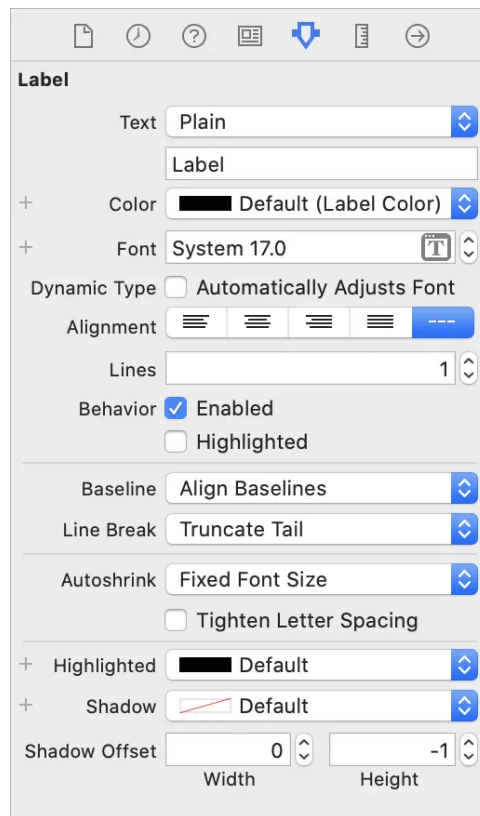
Label

Text Plain

Label

+ Color Default (Label Color)

+ Font System 17.0

Dynamic Type Automatically Adjusts Font

Alignment

Lines 1

Behavior Enabled

Highlighted

Baseline Align Baselines

Line Break Truncate Tail

Autoshrink Fixed Font Size

Tighten Letter Spacing

+ Highlighted Default

+ Shadow Default

Shadow Offset 0 -1

Width Height